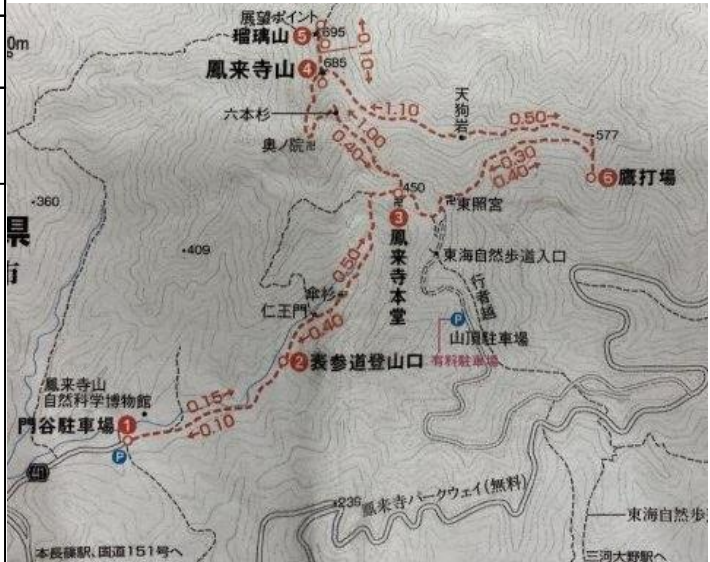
0m

展望ポイント
瑠璃山 5
695
0.10
鳳来寺山 4
685
六本杉
1.10
天狗岩
0.50
577
奥ノ院
1.00
0.40
0.30
0.40
6 鷹打場
•360
450
3
鳳来寺本堂
東照宮
県
•409
東海自然歩道入口
0.50
傘杉
行者越
仁王門
0.40
P
山頂駐車場
2 表参道登山口
有料駐車場
鳳来寺山
自然科学博物館
0.15
門谷駐車場 1
0.10
P
236
鳳来寺パークウェイ(無料)
東海自然歩
本長篠駅、国道151号へ
三河大野駅へ